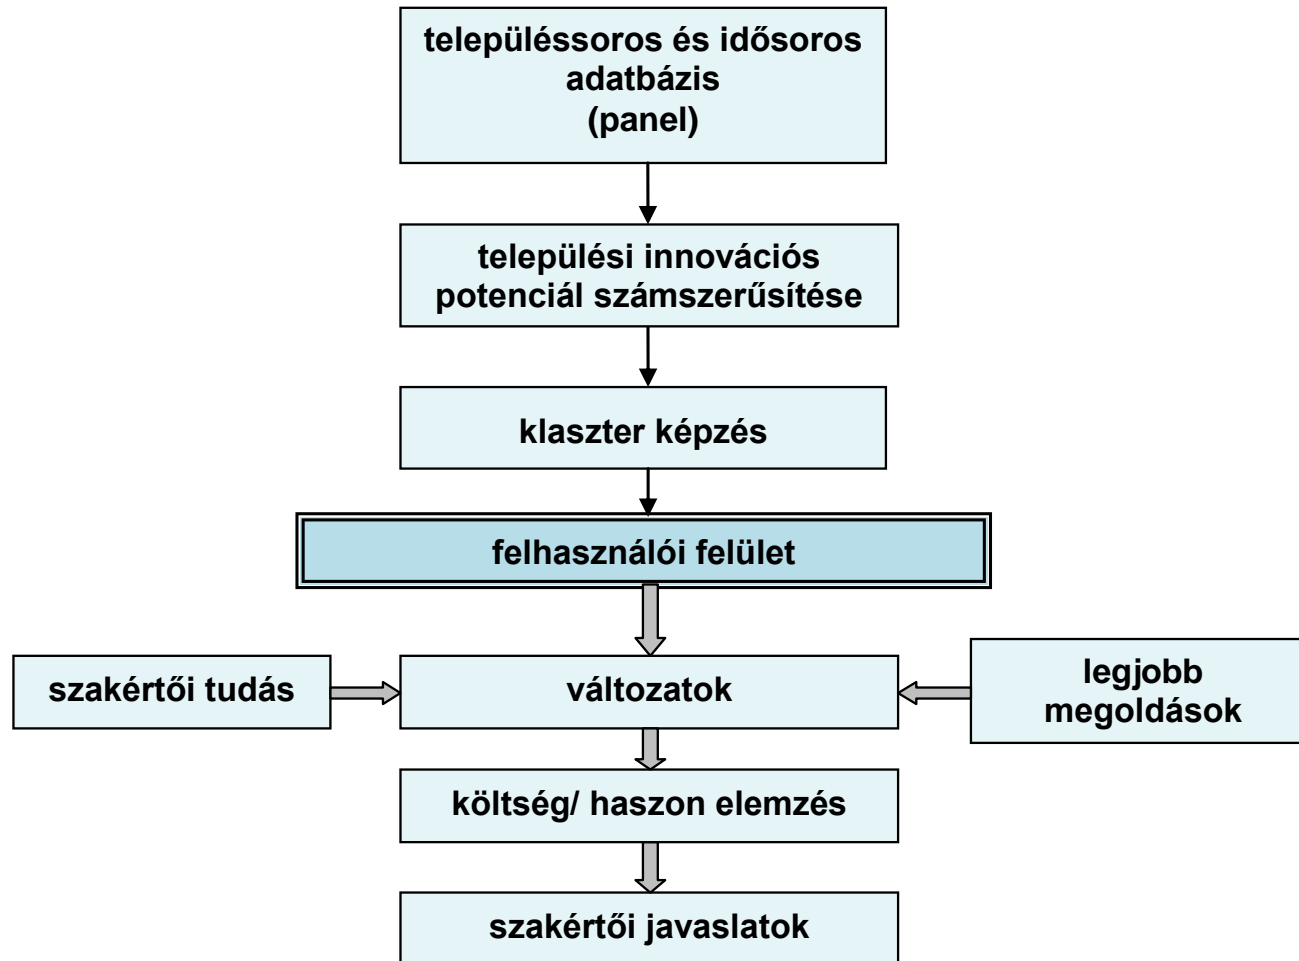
településsoros és idősoros adatbázis
(panel)

települési innovációs potenciál számszerűsítése

klaszter képzés

felhasználói felület

szakértői tudás

változatok

legjobb megoldások

költség/ haszon elemzés

szakértői javaslatok